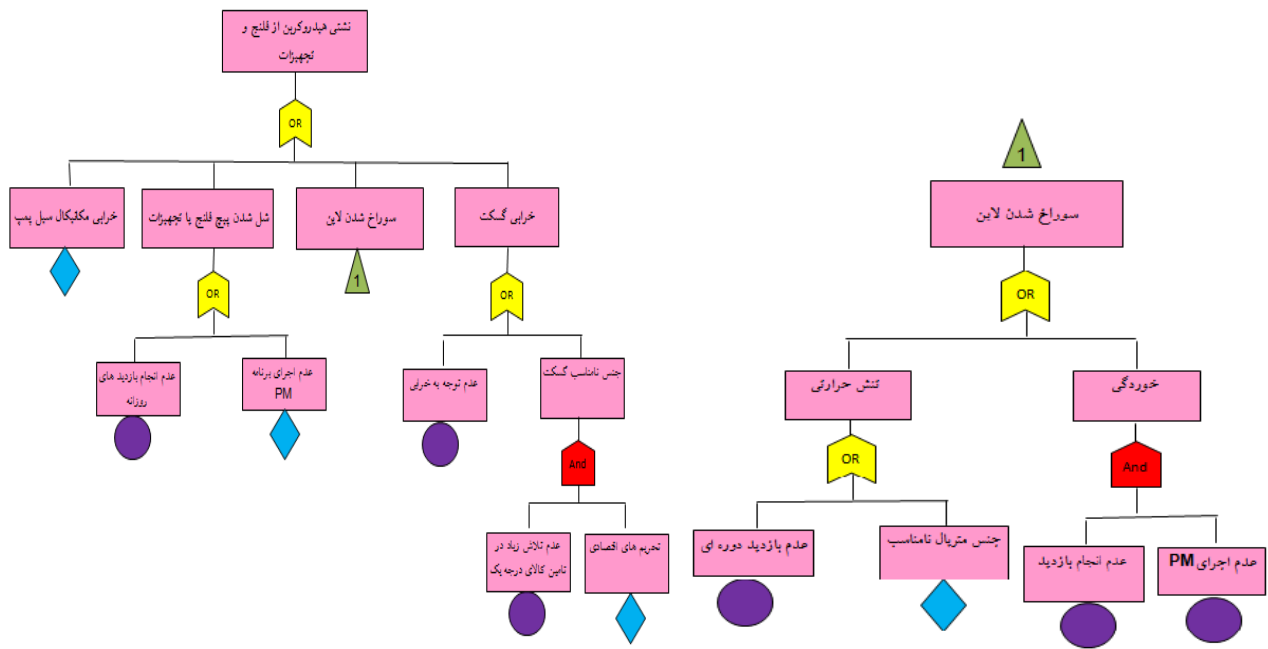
نشتی هیدروکربن از فلنج و تجهیزات

OR

خرابی مکانیکال سیل پمپ

شل شدن پیچ فلنج یا تجهیزات

سوراخ شدن لاین

خرابی گسکت

1

OR

OR

عدم انجام بازدید های روزانه

عدم اجرای برنامه PM

عدم توجه به خرابی

جنس نامناسب گسکت

And

عدم تلاش زیاد در تامین کالای درجه یک

تحریم های اقتصادی

1

سوراخ شدن لاین

OR

تنش حرارتی

خوردگی

OR

And

عدم بازدید دوره ای

جنس متریال نامناسب

عدم انجام بازدید

عدم اجرای PM